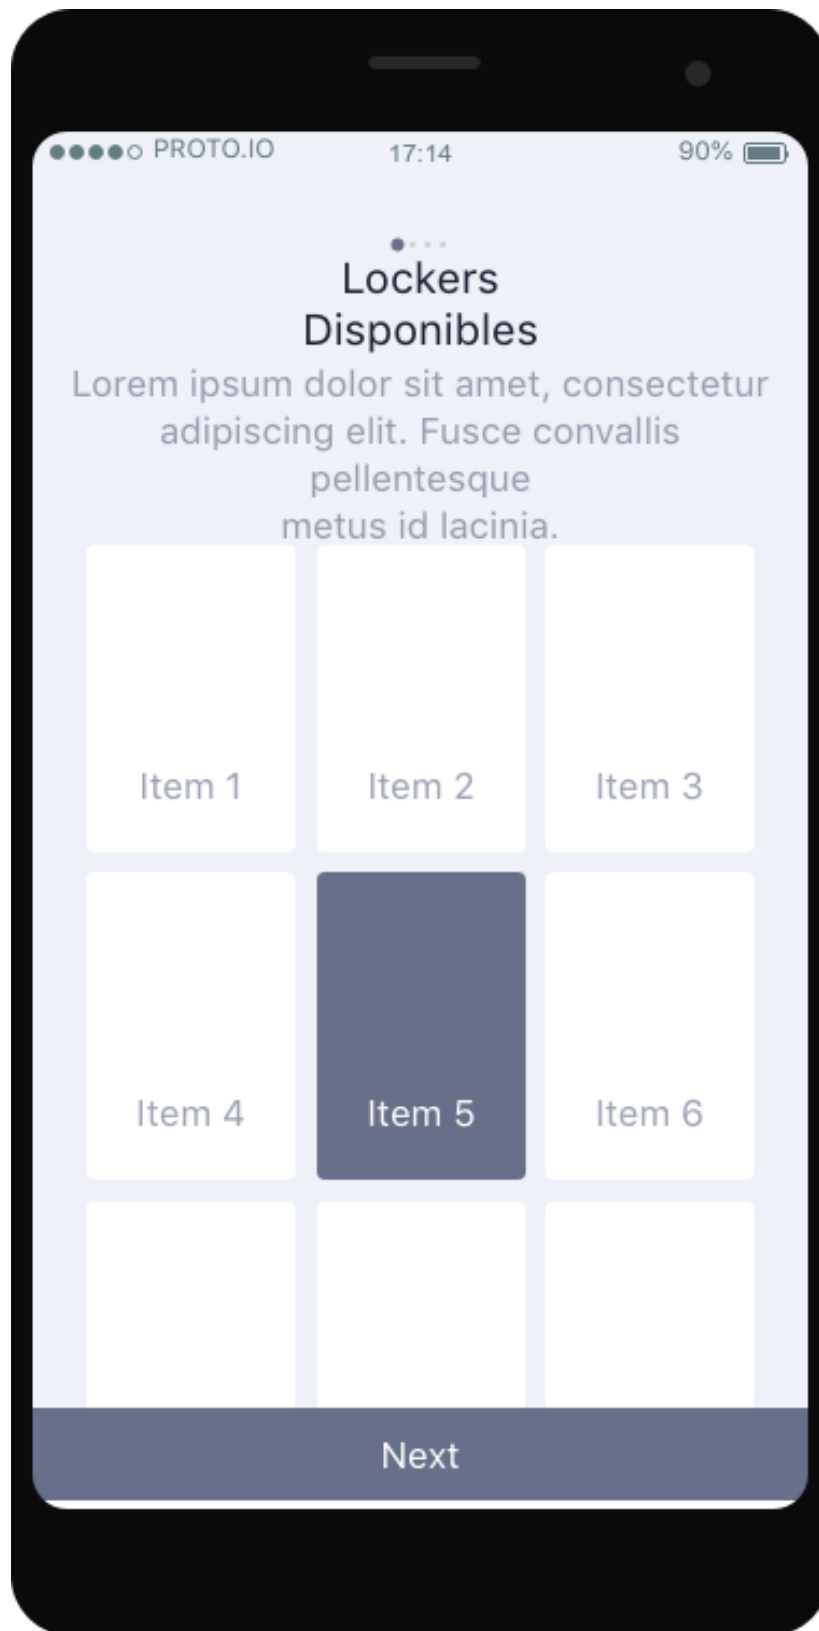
●●●●○ PROTO.IO 17:14 90%

Lockers
Disponibles

Lorem ipsum dolor sit amet, consectetur adipiscing elit. Fusce convallis pellentesque
metus id lacinia.

Item 1

Item 2

Item 3

Item 4

Item 5

Item 6

Next